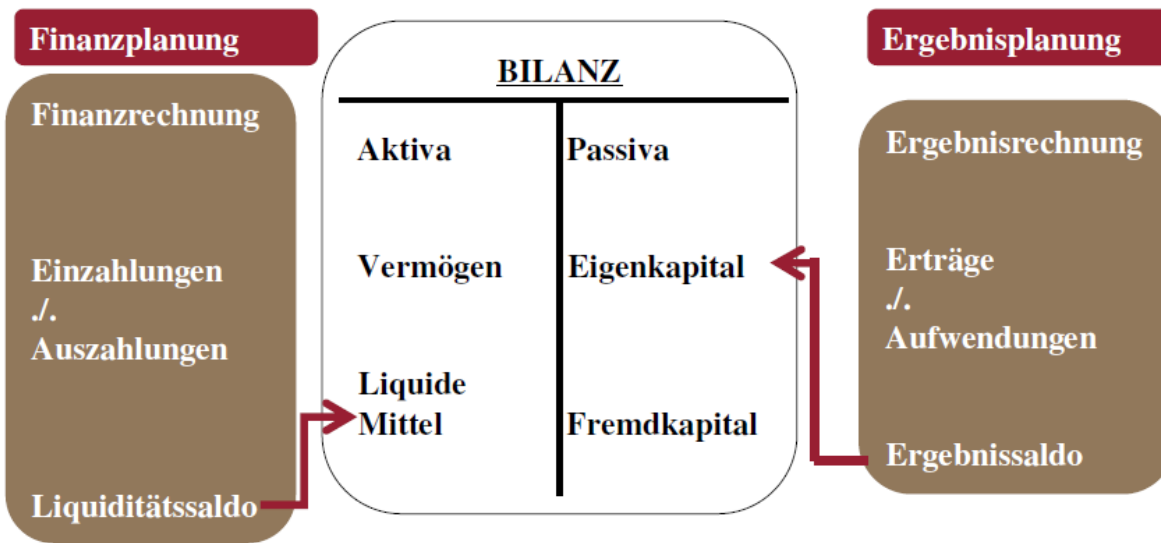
Finanzplanung

Finanzrechnung

Einzahlungen
./.
Auszahlungen

Liquiditätssaldo

BILANZ

| Aktiva | Passiva |
|---|---|
| Vermögen | Eigenkapital |
| Liquide Mittel | Fremdkapital |

Ergebnisplanung

Ergebnisrechnung

Erträge
./.
Aufwendungen

Ergebnissaldo